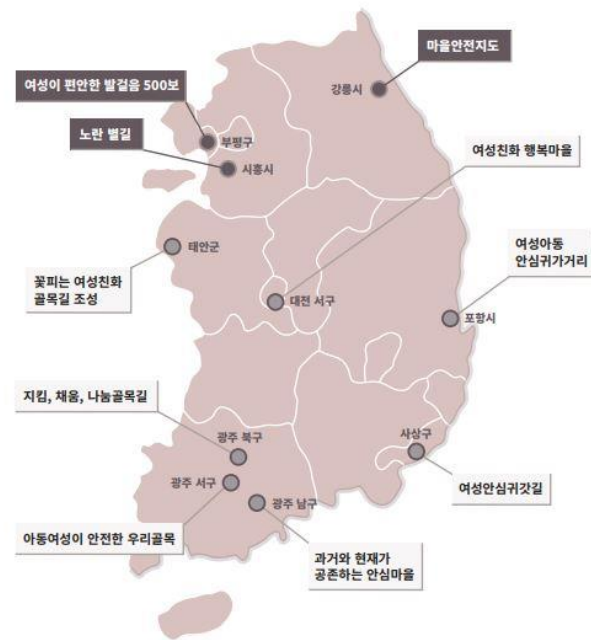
마을안전지도

여성이 편안한 발걸음 500보

부평구

강릉시

노란 별길

시흥시

여성친화 행복마을

태안군

여성아동
안심귀가거리

꽃피는 여성친화
골목길 조성

대전 서구

포항시

지킴, 채움, 나눔골목길

광주 북구

사상구

광주 서구

광주 남구

여성안심귀갓길

아동여성이 안전한 우리골목

과거와 현재가
공존하는 안심마을